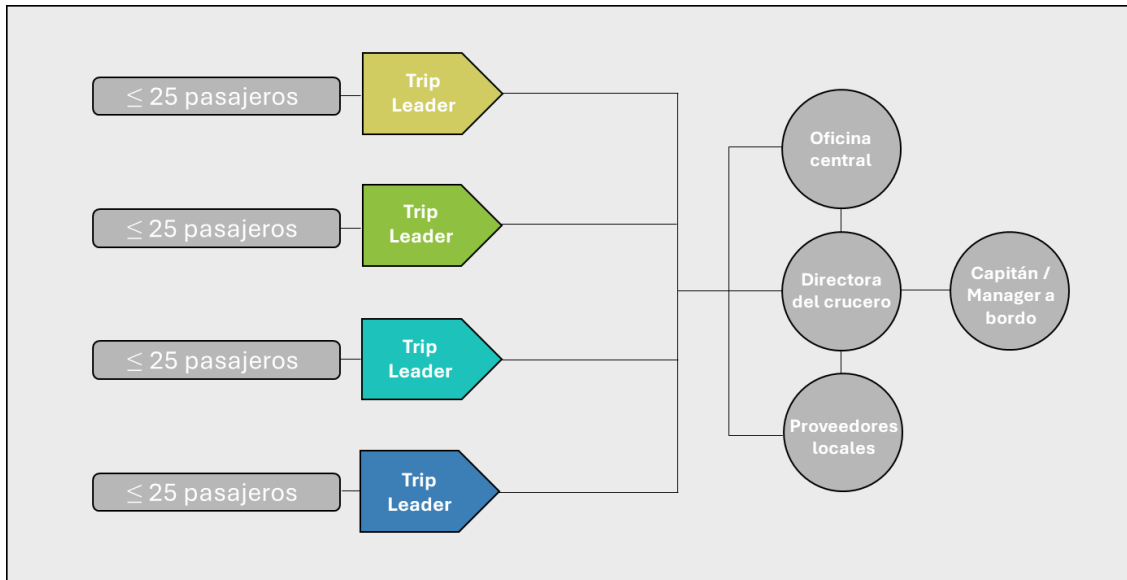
$\leq$ 25 pasajeros

Trip Leader

$\leq$ 25 pasajeros

Trip Leader

$\leq$ 25 pasajeros

Trip Leader

$\leq$ 25 pasajeros

Trip Leader

Oficina central

Directora del crucero

Capitán / Manager a bordo

Proveedores locales